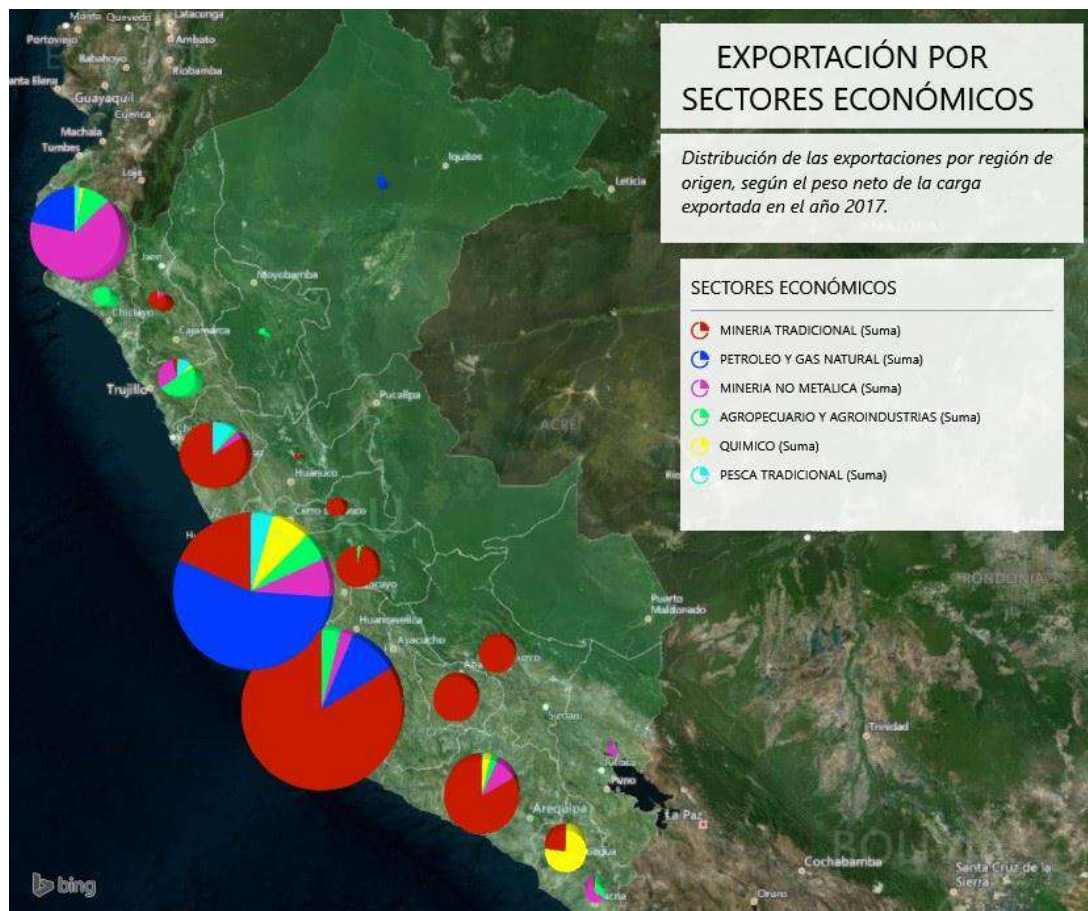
EXPORTACIÓN POR SECTORES ECONÓMICOS

Distribución de las exportaciones por región de origen, según el peso neto de la carga exportada en el año 2017.

SECTORES ECONÓMICOS

MINERIA TRADICIONAL (Suma)
PETROLEO Y GAS NATURAL (Suma)
MINERIA NO METALICA (Suma)
AGROPECUARIO Y AGROINDUSTRIAS (Suma)
QUIMICO (Suma)
PESCA TRADICIONAL (Suma)

Manta Quevedo Latacunga Portoviejo Ambato Babahoyo Riobamba Santa Elena Guayaquil Cuenca Machala Tumbes Loja Iquitos Leticia Moyobamba Chiclayo Cajamarca Trujillo Pucallpa ACRE Huanuco Cerro de Pasco Huancayo Huancavelica Ayacucho Puerto Maldonado RONDONIA Arequipa Puno La Paz Trinidad Cochabamba Santa Cruz de la Sierra BOLIVIA Oruro

bing